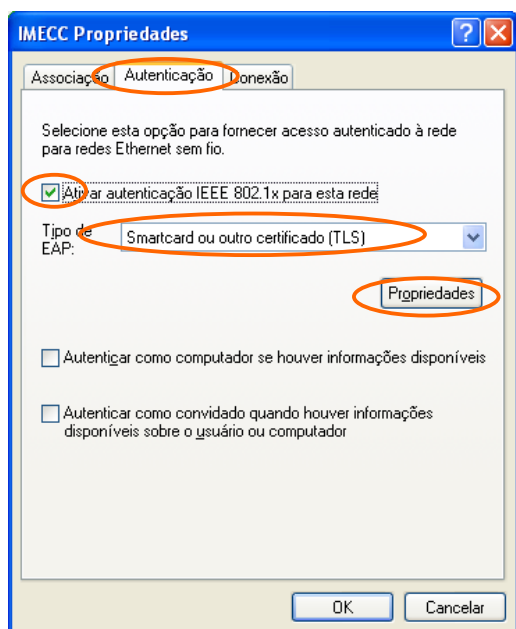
IMECC Propriedades

Associação | Autenticação | Conexão

Selecione esta opção para fornecer acesso autenticado à rede para redes Ethernet sem fio.

Ativar autenticação IEEE 802.1x para esta rede

Tipo de EAP: Smartcard ou outro certificado (TLS)

Propriedades

Autenticar como computador se houver informações disponíveis

Autenticar como convidado quando houver informações disponíveis sobre o usuário ou computador

OK | Cancelar